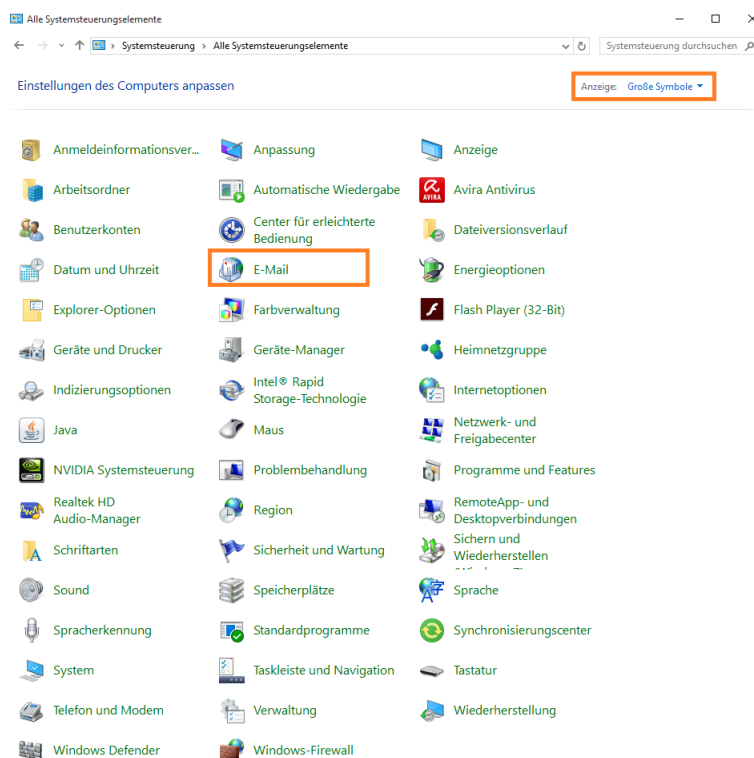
Alle Systemsteuerungselemente

Systemsteuerung > Alle Systemsteuerungselemente

Systemsteuerung durchsuchen

Einstellungen des Computers anpassen

Anzeige: Große Symbole ▾

Anmeldeinformationsver...
Arbeitsordner
Benutzerkonten
Datum und Uhrzeit
Explorer-Optionen
Geräte und Drucker
Indizierungsoptionen
Java
NVIDIA Systemsteuerung
Realtek HD Audio-Manager
Schriftarten
Sound
Spracherkennung
System
Telefon und Modem
Windows Defender

Anpassung
Automatische Wiedergabe
Center für erleichterte Bedienung
E-Mail
Farbverwaltung
Geräte-Manager
Intel® Rapid Storage-Technologie
Maus
Problembehandlung
Region
Sicherheit und Wartung
Speicherplätze
Standardprogramme
Taskleiste und Navigation
Verwaltung
Windows-Firewall

Anzeige
Avira Antivirus
Dateiversionsverlauf
Energieoptionen
Flash Player (32-Bit)
Heimnetzgruppe
Internetoptionen
Netzwerk- und Freigabecenter
Programme und Features
RemoteApp- und Desktopverbindungen
Sichern und Wiederherstellen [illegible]
Sprache
Synchronisierungscenter
Tastatur
Wiederherstellung